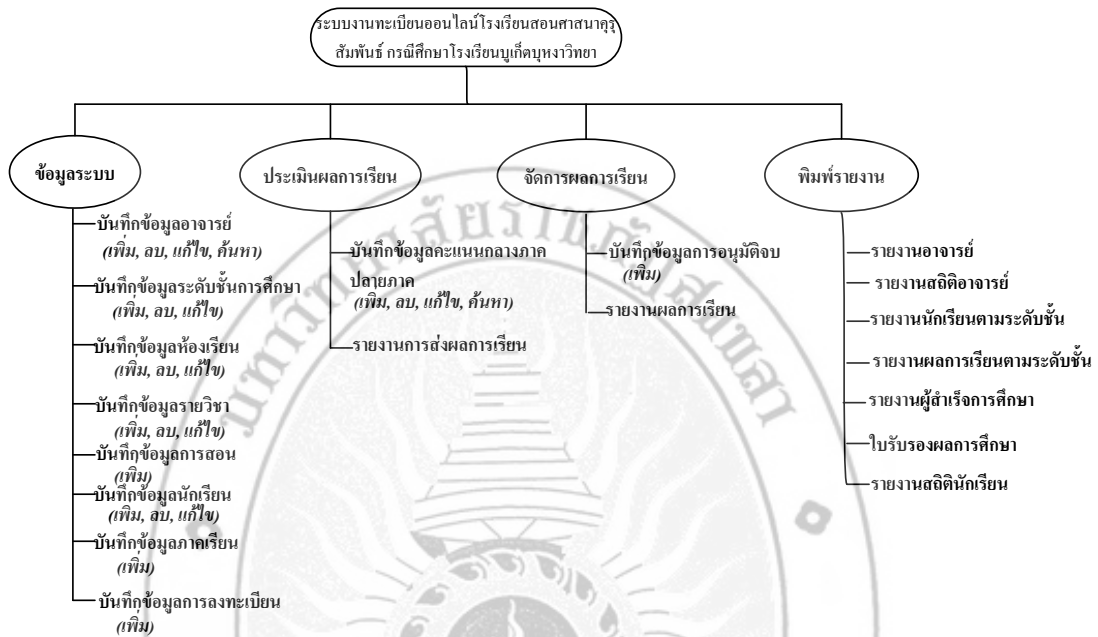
ระบบงานทะเบียนออนไลน์โรงเรียนสอนศาสนาคู่สัมพันธ์ กรณีศึกษาโรงเรียนบูเก็ตบุหงาวิทยา

ข้อมูลระบบ

บันทึกข้อมูลอาจารย์ (เพิ่ม, ลบ, แก้ไข, ค้นหา)

บันทึกข้อมูลระดับชั้นการศึกษา (เพิ่ม, ลบ, แก้ไข)

บันทึกข้อมูลห้องเรียน (เพิ่ม, ลบ, แก้ไข)

บันทึกข้อมูลรายวิชา (เพิ่ม, ลบ, แก้ไข)

บันทึกข้อมูลการสอน (เพิ่ม)

บันทึกข้อมูลนักเรียน (เพิ่ม, ลบ, แก้ไข)

บันทึกข้อมูลภาคเรียน (เพิ่ม)

บันทึกข้อมูลการลงทะเบียน (เพิ่ม)

ประเมินผลการเรียน

บันทึกข้อมูลคะแนนกลางภาค ปลายภาค (เพิ่ม, ลบ, แก้ไข, ค้นหา)

รายงานการส่งผลการเรียน

จัดการผลการเรียน

บันทึกข้อมูลการอนุมัติจบ (เพิ่ม)

รายงานผลการเรียน

พิมพ์รายงาน

รายงานอาจารย์

รายงานสถิติอาจารย์

รายงานนักเรียนตามระดับชั้น

รายงานผลการเรียนตามระดับชั้น

รายงานผู้สำเร็จการศึกษา

ใบรับรองผลการศึกษา

รายงานสถิตินักเรียน